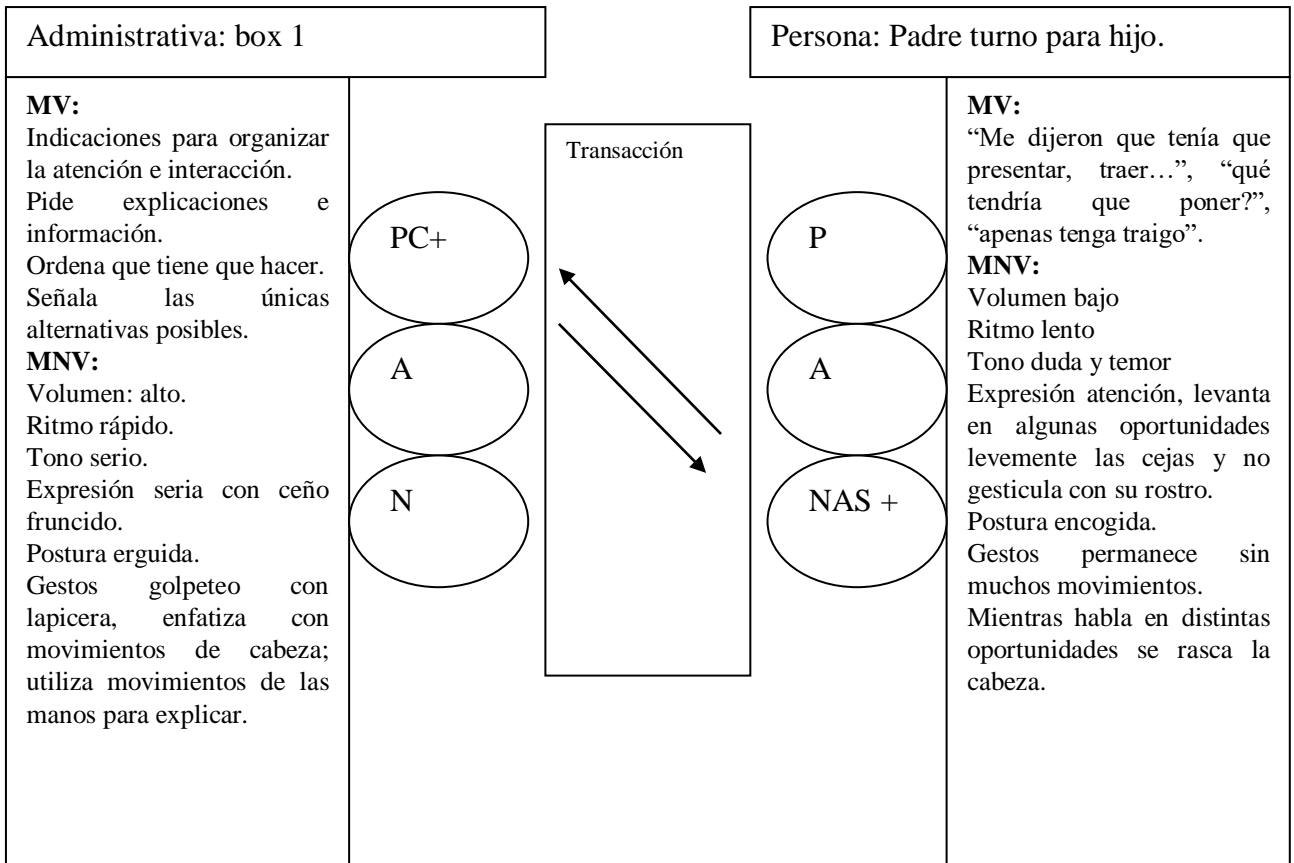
Administrativa: box 1

MV:
Indicaciones para organizar la atención e interacción.
Pide explicaciones e información.
Ordena que tiene que hacer.
Señala las únicas alternativas posibles.
MNV:
Volumen: alto.
Ritmo rápido.
Tono serio.
Expresión seria con ceño fruncido.
Postura erguida.
Gestos golpeteo con lapicera, enfatiza con movimientos de cabeza; utiliza movimientos de las manos para explicar.

PC+
A
N

Transacción

P
A
NAS +

Persona: Padre turno para hijo.

MV:
“Me dijeron que tenía que presentar, traer…”, “qué tendría que poner?”, “apenas tenga traigo”.
MNV:
Volumen bajo
Ritmo lento
Tono duda y temor
Expresión atención, levanta en algunas oportunidades levemente las cejas y no gesticula con su rostro.
Postura encogida.
Gestos permanece sin muchos movimientos.
Mientras habla en distintas oportunidades se rasca la cabeza.